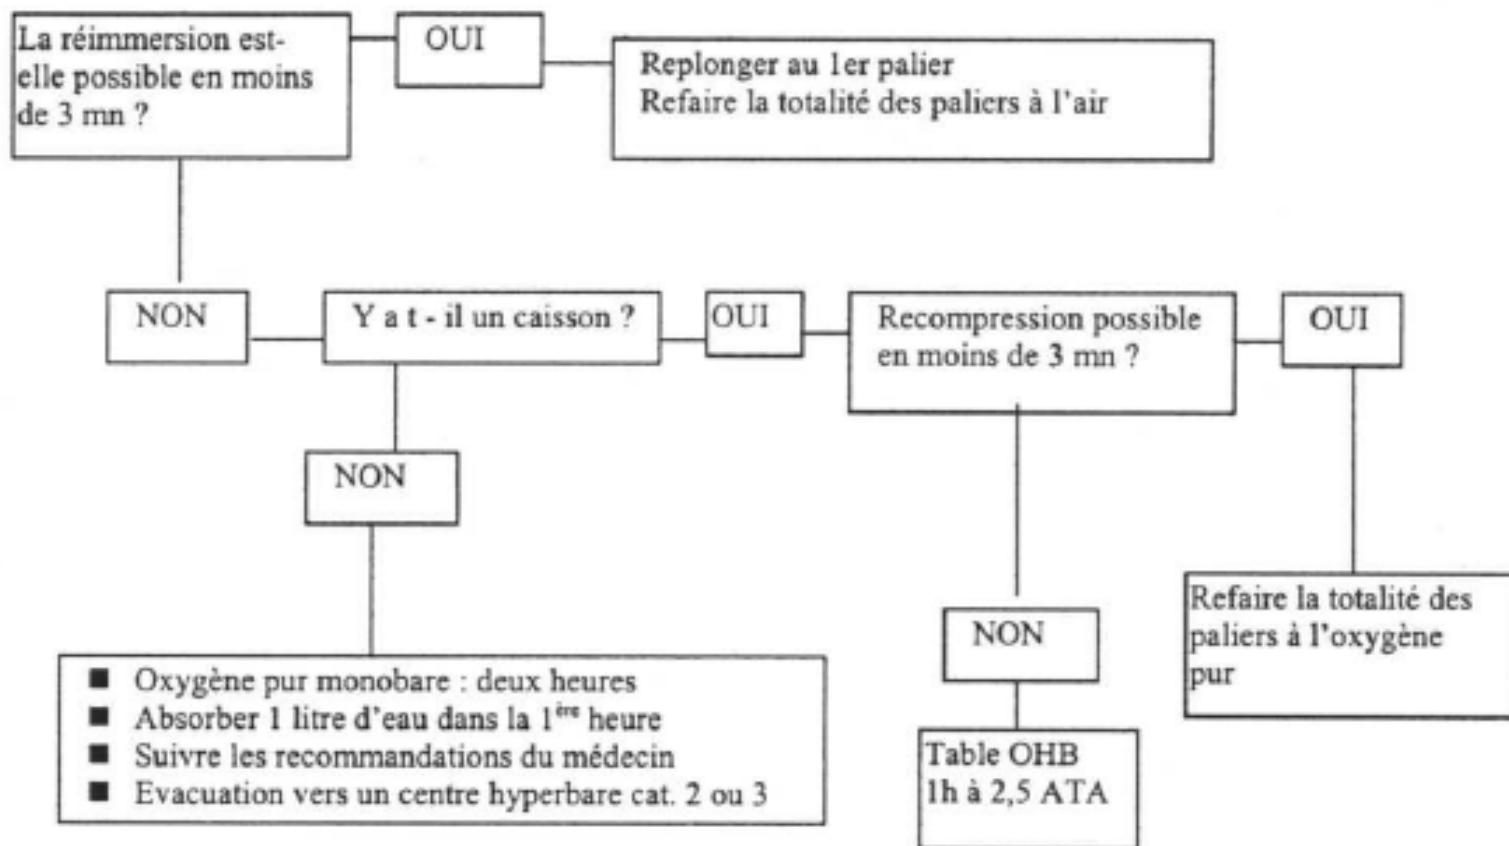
La réimmersion est-elle possible en moins de 3 mn ?

OUI

Replonger au 1er palier
Refaire la totalité des paliers à l'air

NON

Y a t - il un caisson ?

OUI

Recompression possible en moins de 3 mn ?

OUI

NON

NON

Refaire la totalité des paliers à l'oxygène pur

■ Oxygène pur monobare : deux heures
■ Absorber 1 litre d'eau dans la $1^{ère}$ heure
■ Suivre les recommandations du médecin
■ Evacuation vers un centre hyperbare cat. 2 ou 3

Table OHB
1h à 2,5 ATA